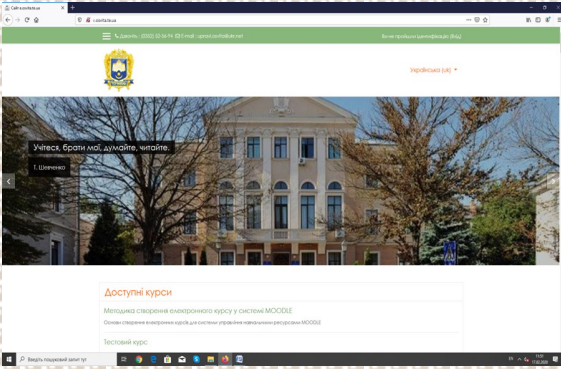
Сайт s-osvita.ua
s-osvita.ua

Довідка: (0352) 53-56-94 E-mail: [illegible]

Ви не пройшли ідентифікацію (Вхід)

Українська (uk)

Учітеся, брати мої, думайте, читайте.

Т. Шевченко

Доступні курси

Методика створення електронного курсу у системі MOODLE

Основи створення електронних курсів для системи управління навчальними ресурсами MOODLE

Тестовий курс

Введіть пошуковий запит тут